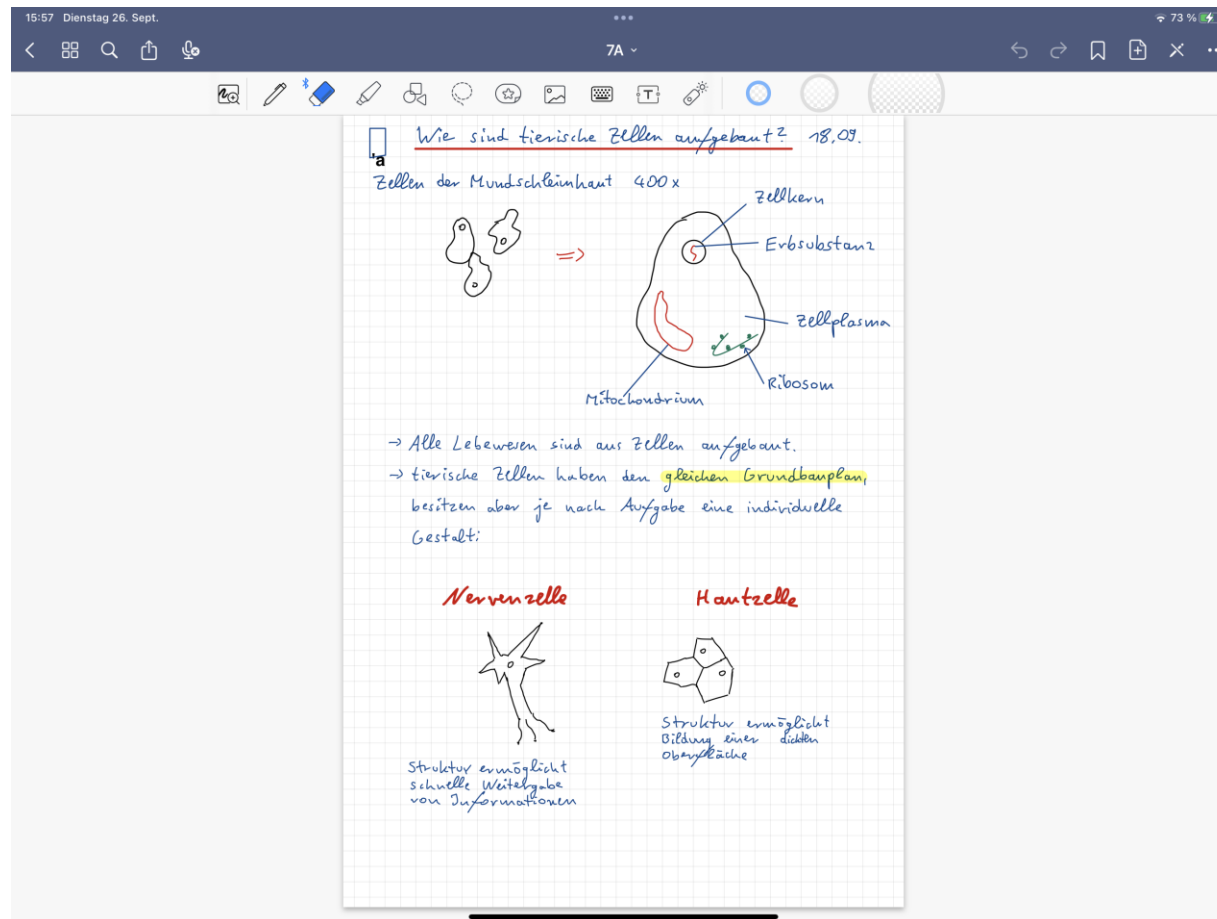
15:57 Dienstag 26. Sept.

73 %

7A

a

Wie sind tierische Zellen aufgebaut? 18.09.

Zellen der Mundschleimhaut 400 x

Zellkern

Erbsubstanz

Zellplasma

Ribosom

Mitochondrium

→ Alle Lebewesen sind aus Zellen aufgebaut.

→ tierische Zellen haben den gleichen Grundbauplan, besitzen aber je nach Aufgabe eine individuelle Gestalt:

Nervenzelle

Hautzelle

Struktur ermöglicht schnelle Weitergabe von Informationen

Struktur ermöglicht Bildung einer dichten Oberfläche